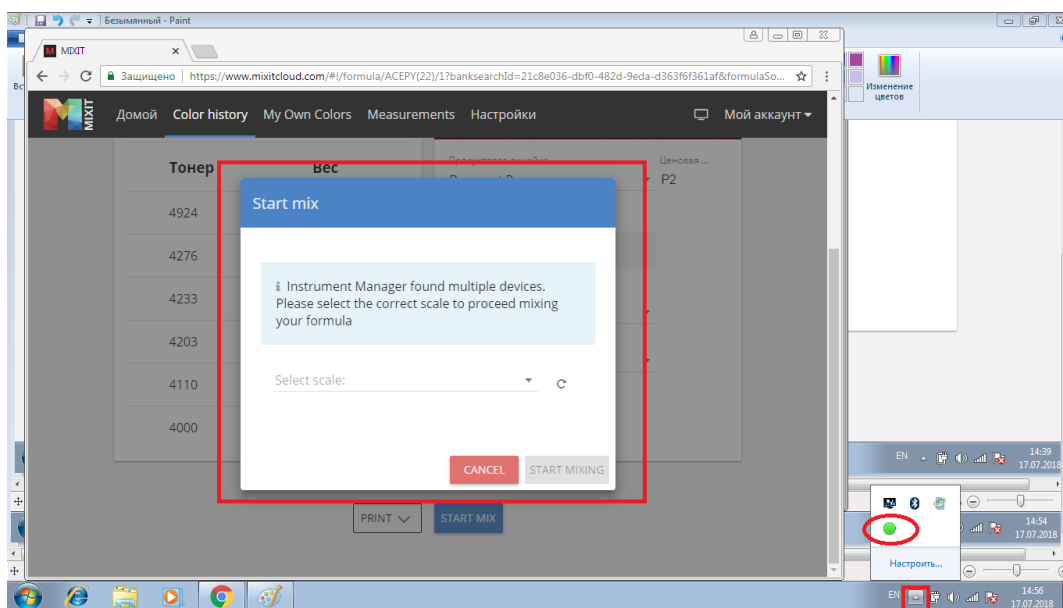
Безымянный - Paint

MIXIT

Защищено | https://www.mixitcloud.com/#!/formula/ACEPY(22)/1?banksearchId=21c8e036-dbf0-482d-9eda-d363f6f361af&formulaSo...

Изменение цветов

MIXIT

Домой Color history My Own Colors Measurements Настройки Мой аккаунт

Тонер Вес

4924

4276

4233

4203

4110

4000

Ценовая ...

P2

Start mix

Instrument Manager found multiple devices. Please select the correct scale to proceed mixing your formula

Select scale:

CANCEL START MIXING

PRINT START MIX

EN 14:39 17.07.2018

14:54 17.07.2018

Настроить...

EN 14:56 17.07.2018